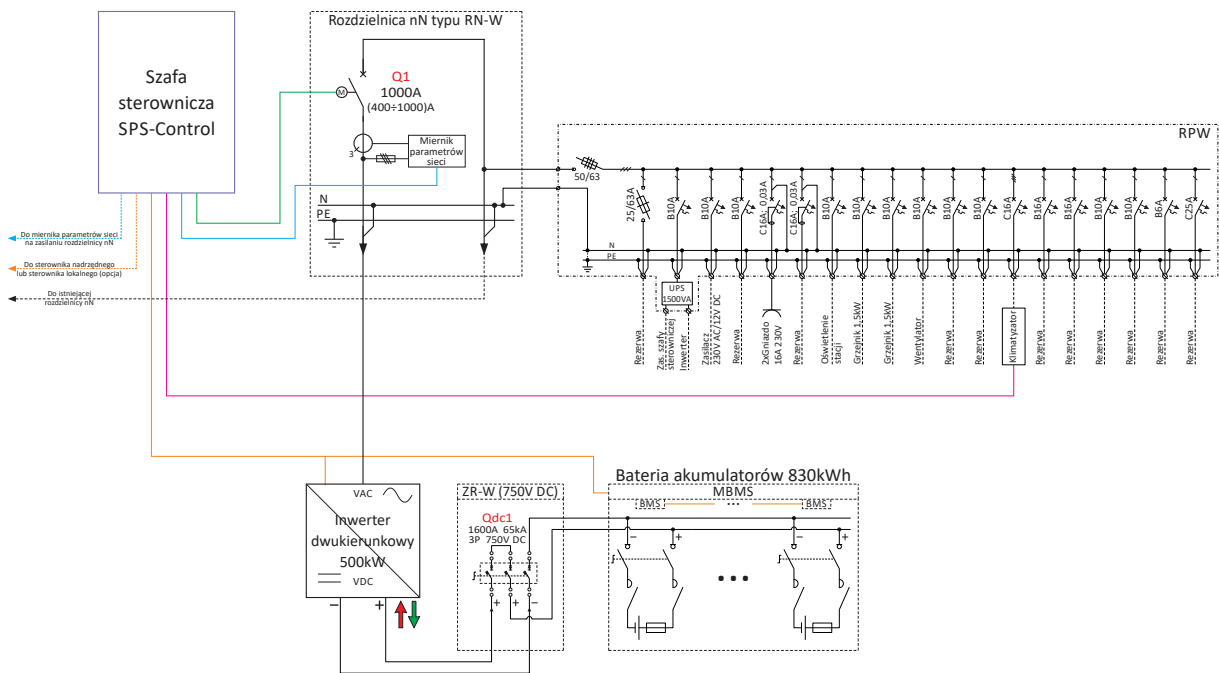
Szafa sterownicza SPS-Control

Rozdzielnica nN typu RN-W

Q1
1000A
(400÷1000)A

M

3

Miernik parametrów sieci

N
PE

Do miernika parametrów sieci na zasilaniu rozdzielnicy nN

Do sterownika nadrzędnego lub sterownika lokalnego (opcja)

Do istniejącej rozdzielnicy nN

RPW

50/63

25/63A
B10A
B10A
B10A
C16A; 0,03A
C16A; 0,03A
B10A
B10A
B10A
B10A
B10A
B10A
C16A
B16A
B16A
B10A
B10A
B6A
C25A

N
PE

UPS 1500VA

Rezerwa
Zas. szafy sterowniczej
Inwerter
Zasilacz 230V AC/12V DC
Rezerwa
2xGniazdo 16A 230V
Rezerwa
Oświetlenie stacji
Grzejnik 1,5kW
Grzejnik 1,5kW
Wentylator
Rezerwa
Rezerwa
Rezerwa
Klimatyzator
Rezerwa
Rezerwa
Rezerwa
Rezerwa
Rezerwa
Rezerwa

Bateria akumulatorów 830kWh

MBMS

BMS
...
BMS

ZR-W (750V DC)

Qdc1
1600A 65kA
3P 750V DC

VAC
Inwerter dwukierunkowy
500kW
VDC

−
+
+
−
−
+
−
+